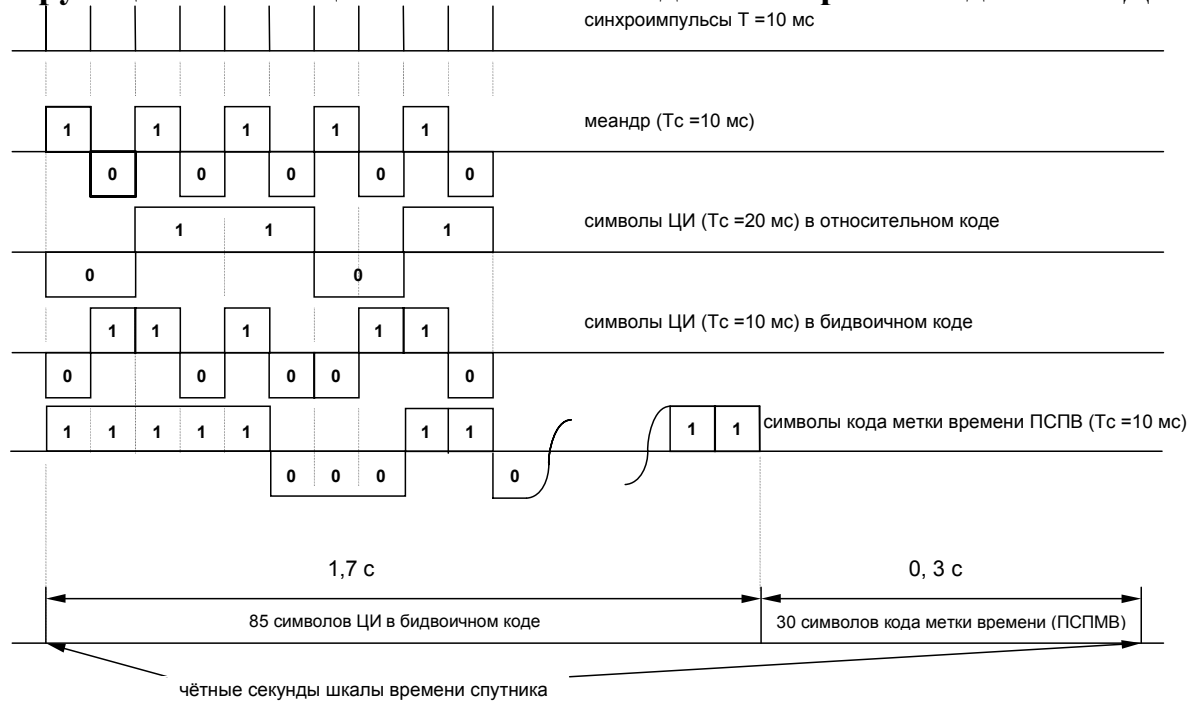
синхроимпульсы T =10 мс

1 1 1 1 1
меандр (Tс =10 мс)
0 0 0 0 0

1 1 1
символы ЦИ (Tс =20 мс) в относительном коде
0 0

1 1 1 1 1
символы ЦИ (Tс =10 мс) в бидвоичном коде
0 0 0 0 0

1 1 1 1 1 1 1 1 1
символы кода метки времени ПСПВ (Tс =10 мс)
0 0 0 0

1,7 с
0, 3 с

85 символов ЦИ в бидвоичном коде
30 символов кода метки времени (ПСПМВ)

чётные секунды шкалы времени спутника